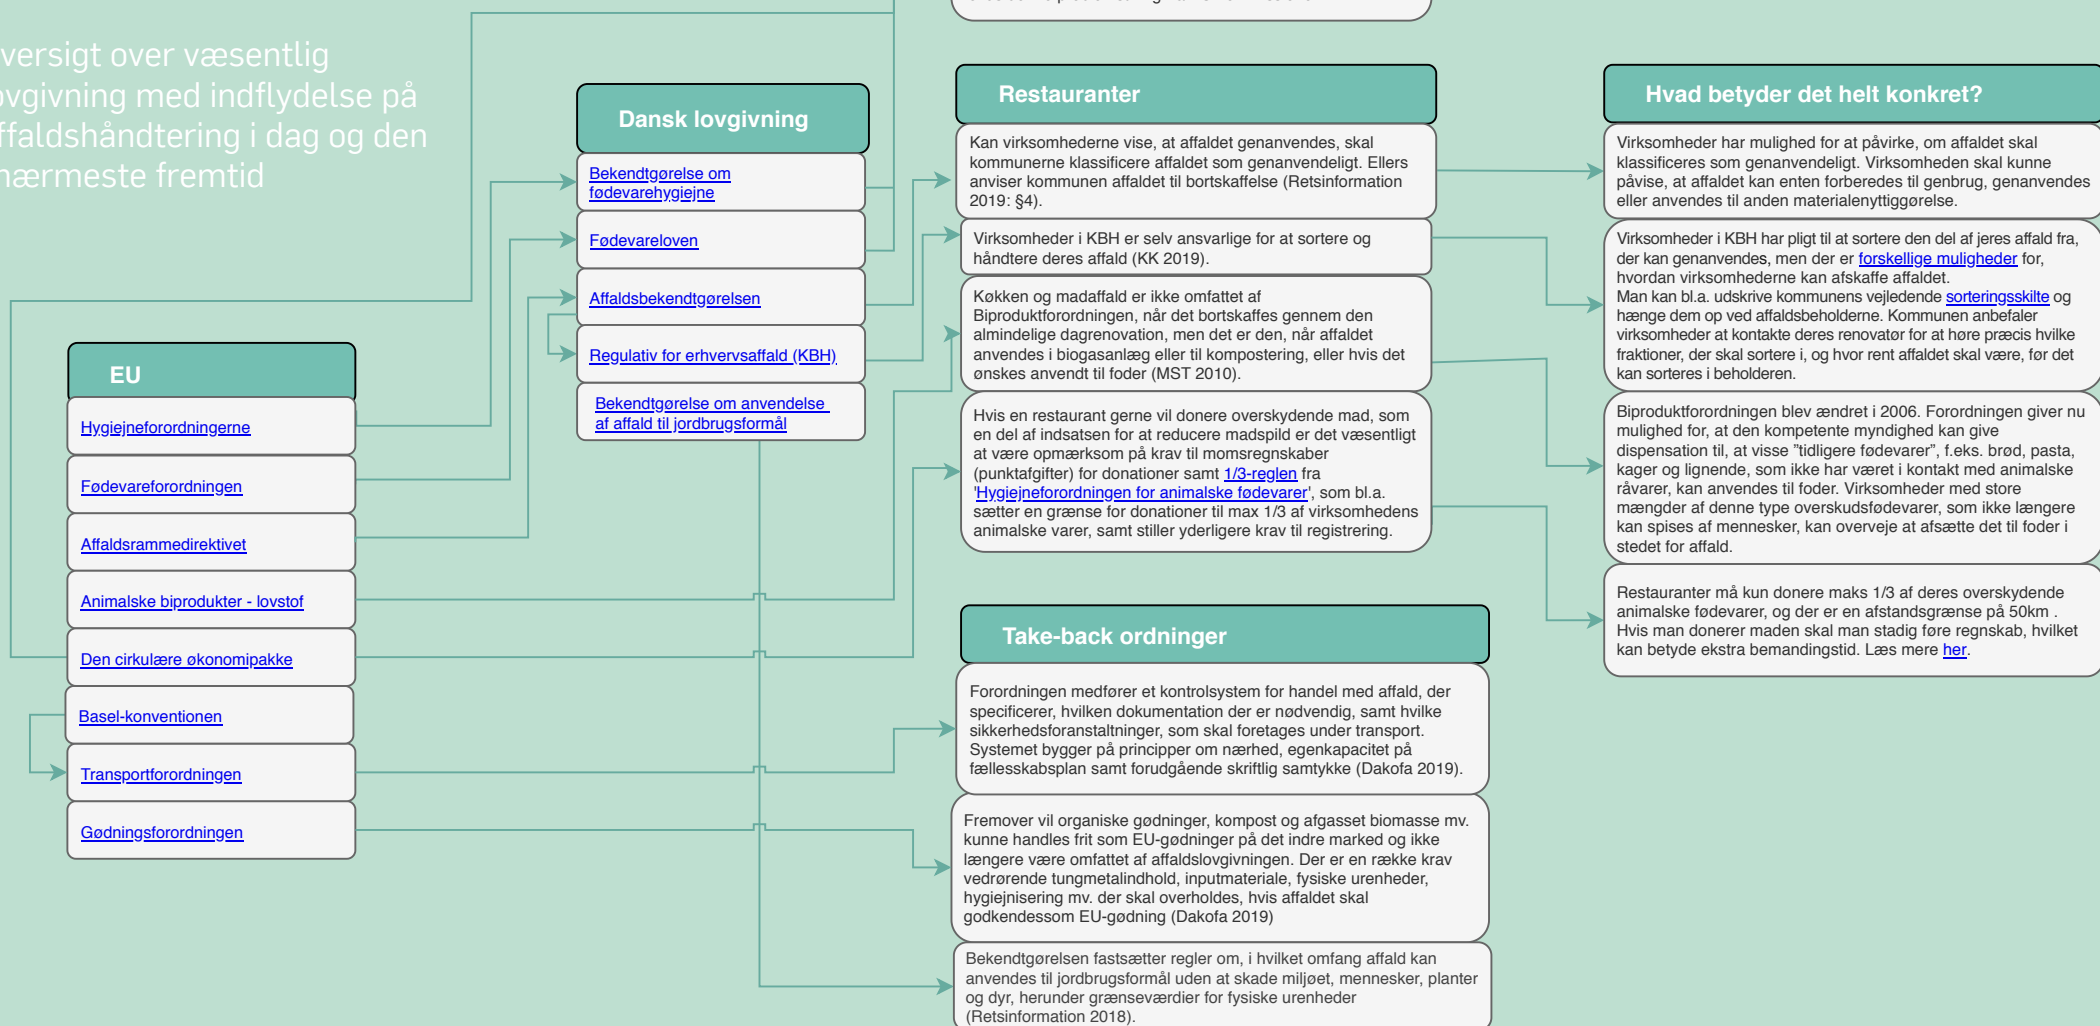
versigt over væsentlig ovgivning med indflydelse på ffaldshåndtering i dag og den nærmeste fremtid

Dansk lovgivning

Bekendtgørelse om fødevarehygiejne

Fødevareloven

Affaldsbekendtgørelsen

Regulativ for erhvervsaffald (KBH)

Bekendtgørelse om anvendelse af affald til jordbrugsformål

EU

Hygiejneforordningerne

Fødevareforordningen

Affaldsrammedirektivet

Animalske biprodukter - lovstof

Den cirkulære økonomipakke

Basel-konventionen

Transportforordningen

Gødningsforordningen

Restauranter

Kan virksomhederne vise, at affaldet genanvendes, skal kommunerne klassificere affaldet som genanvendeligt. Ellers anviser kommunen affaldet til bortskaffelse (Retsinformation 2019: §4).

Virksomheder i KBH er selv ansvarlige for at sortere og håndtere deres affald (KK 2019).

Køkken og madaffald er ikke omfattet af Biproduktforordningen, når det bortskaffes gennem den almindelige dagrenovation, men det er den, når affaldet anvendes i biogasanlæg eller til kompostering, eller hvis det ønskes anvendt til foder (MST 2010).

Hvis en restaurant gerne vil donere overskydende mad, som en del af indsatsen for at reducere madspild er det væsentligt at være opmærksom på krav til momsregnskaber (punktafgifter) for donationer samt 1/3-reglen fra 'Hygiejneforordningen for animalske fødevarer', som bl.a. sætter en grænse for donationer til max 1/3 af virksomhedens animalske varer, samt stiller yderligere krav til registrering.

Take-back ordninger

Forordningen medfører et kontrolsystem for handel med affald, der specificerer, hvilken dokumentation der er nødvendig, samt hvilke sikkerhedsforanstaltninger, som skal foretages under transport. Systemet bygger på principper om nærhed, egenkapacitet på fællesskabsplan samt forudgående skriftlig samtykke (Dakofa 2019).

Fremover vil organiske gødninger, kompost og afgasset biomasse mv. kunne handles frit som EU-gødninger på det indre marked og ikke længere være omfattet af affaldslovgivningen. Der er en række krav vedrørende tungmetalindhold, inputmateriale, fysiske urenheder, hygiejnisering mv. der skal overholdes, hvis affaldet skal godkendessom EU-gødning (Dakofa 2019)

Bekendtgørelsen fastsætter regler om, i hvilket omfang affald kan anvendes til jordbrugsformål uden at skade miljøet, mennesker, planter og dyr, herunder grænseværdier for fysiske urenheder (Retsinformation 2018).

Hvad betyder det helt konkret?

Virksomheder har mulighed for at påvirke, om affaldet skal klassificeres som genanvendeligt. Virksomheden skal kunne påvise, at affaldet kan enten forberedes til genbrug, genanvendes eller anvendes til anden materialenyttiggørelse.

Virksomheder i KBH har pligt til at sortere den del af jeres affald fra, der kan genanvendes, men der er forskellige muligheder for, hvordan virksomhederne kan afskaffe affaldet.
Man kan bl.a. udskrive kommunens vejledende sorteringsskilte og hænge dem op ved affaldsbeholderne. Kommunen anbefaler virksomheder at kontakte deres renovatør for at høre præcis hvilke fraktioner, der skal sortere i, og hvor rent affaldet skal være, før det kan sorteres i beholderen.

Biproduktforordningen blev ændret i 2006. Forordningen giver nu mulighed for, at den kompetente myndighed kan give dispensation til, at visse "tidligere fødevarer", f.eks. brød, pasta, kager og lignende, som ikke har været i kontakt med animalske råvarer, kan anvendes til foder. Virksomheder med store mængder af denne type overskudsfødevarer, som ikke længere kan spises af mennesker, kan overveje at afsætte det til foder i stedet for affald.

Restauranter må kun donere maks 1/3 af deres overskydende animalske fødevarer, og der er en afstandsgrænse på 50km . Hvis man donerer maden skal man stadig føre regnskab, hvilket kan betyde ekstra bemandingstid. Læs mere her.